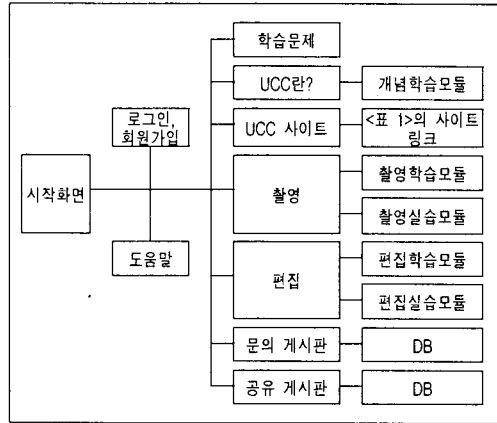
시작화면

로그인, 회원가입

도움말

학습문제

UCC란?

개념학습모듈

UCC 사이트

<표 1>의 사이트 링크

촬영

촬영학습모듈

촬영실습모듈

편집

편집학습모듈

편집실습모듈

문의 게시판

DB

공유 게시판

DB